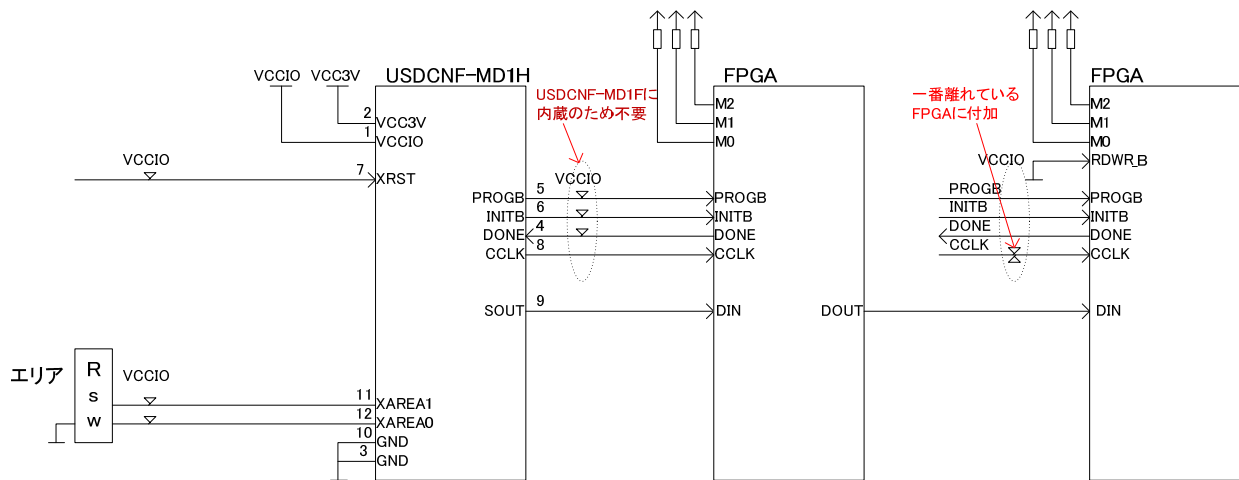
VCCIO VCC3V USDCNF-MD1H

2 VCC3V
1 VCCIO

VCCIO
7 XRST

USDCNF-MD1Fに内蔵のため不要

VCCIO

PROGB 5
INITB 6
DONE 4
CCLK 8

SOUT 9

FPGA
M2
M1
M0
PROGB
INITB
DONE
CCLK
DIN
DOUT

一番離れているFPGAに付加

VCCIO

PROGB
INITB
DONE
CCLK

FPGA
M2
M1
M0
RDWR_B
PROGB
INITB
DONE
CCLK
DIN

エリア
R
s
w
VCCIO

11 XAREA1
12 XAREA0
10 GND
3 GND